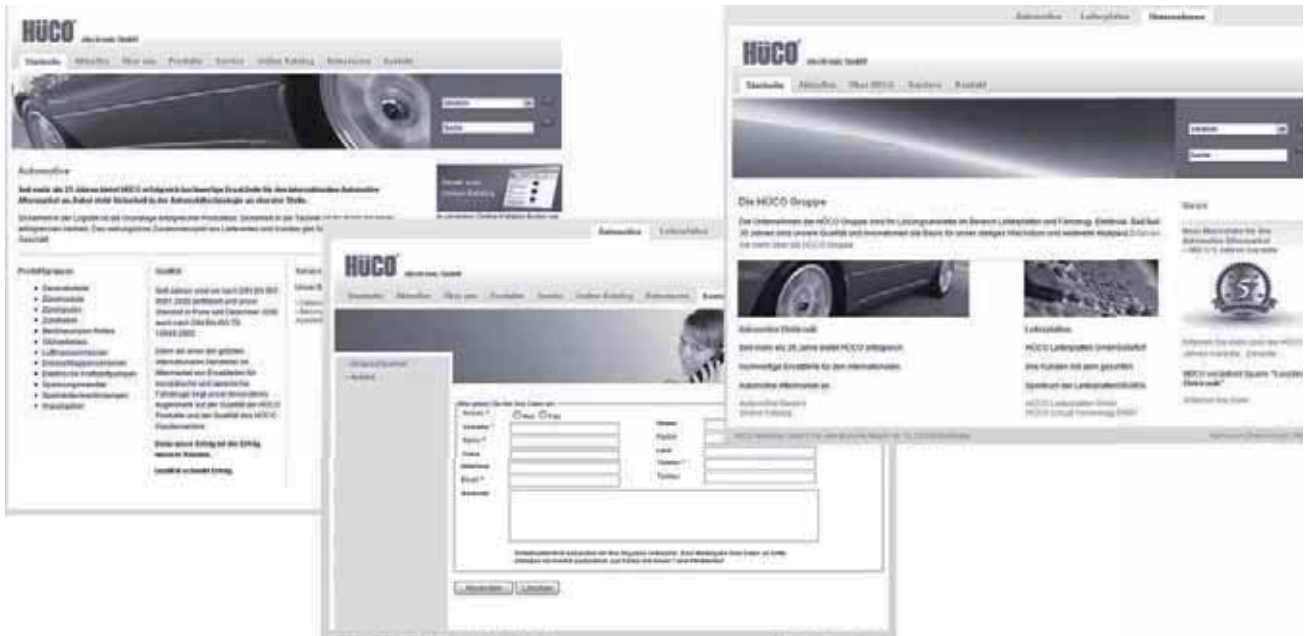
HÜCO electronic GmbH

Startseite | Aktuelles | Über uns | Produkte | Service | Online Katalog | Datenschutz | Kontakt

Automotive

Seit mehr als 25 Jahren bietet HÜCO erfolgreich hochwertige Ersatzteile für den internationalen Automotive Aftermarket an.

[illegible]

Produktgruppen

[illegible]

Qualität

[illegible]

HÜCO electronic GmbH

Startseite | Aktuelles | Über uns | Produkte | Service | Online Katalog | Datenschutz

Automotive | Leiterplatten

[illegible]

Absenden | Löschen

Automotive | Leiterplatten | Unternehmen

HÜCO electronic GmbH

Startseite | Aktuelles | Über HÜCO | Service | Kontakt

Die HÜCO Gruppe

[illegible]

Automotive Elektronik

Seit mehr als 25 Jahren bietet HÜCO erfolgreich

hochwertige Ersatzteile für den internationalen

Automotive Aftermarket an.

Leiterplatten

HÜCO Leiterplatten Unternehmen

Spektrum der Leiterplattentechnik

News

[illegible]